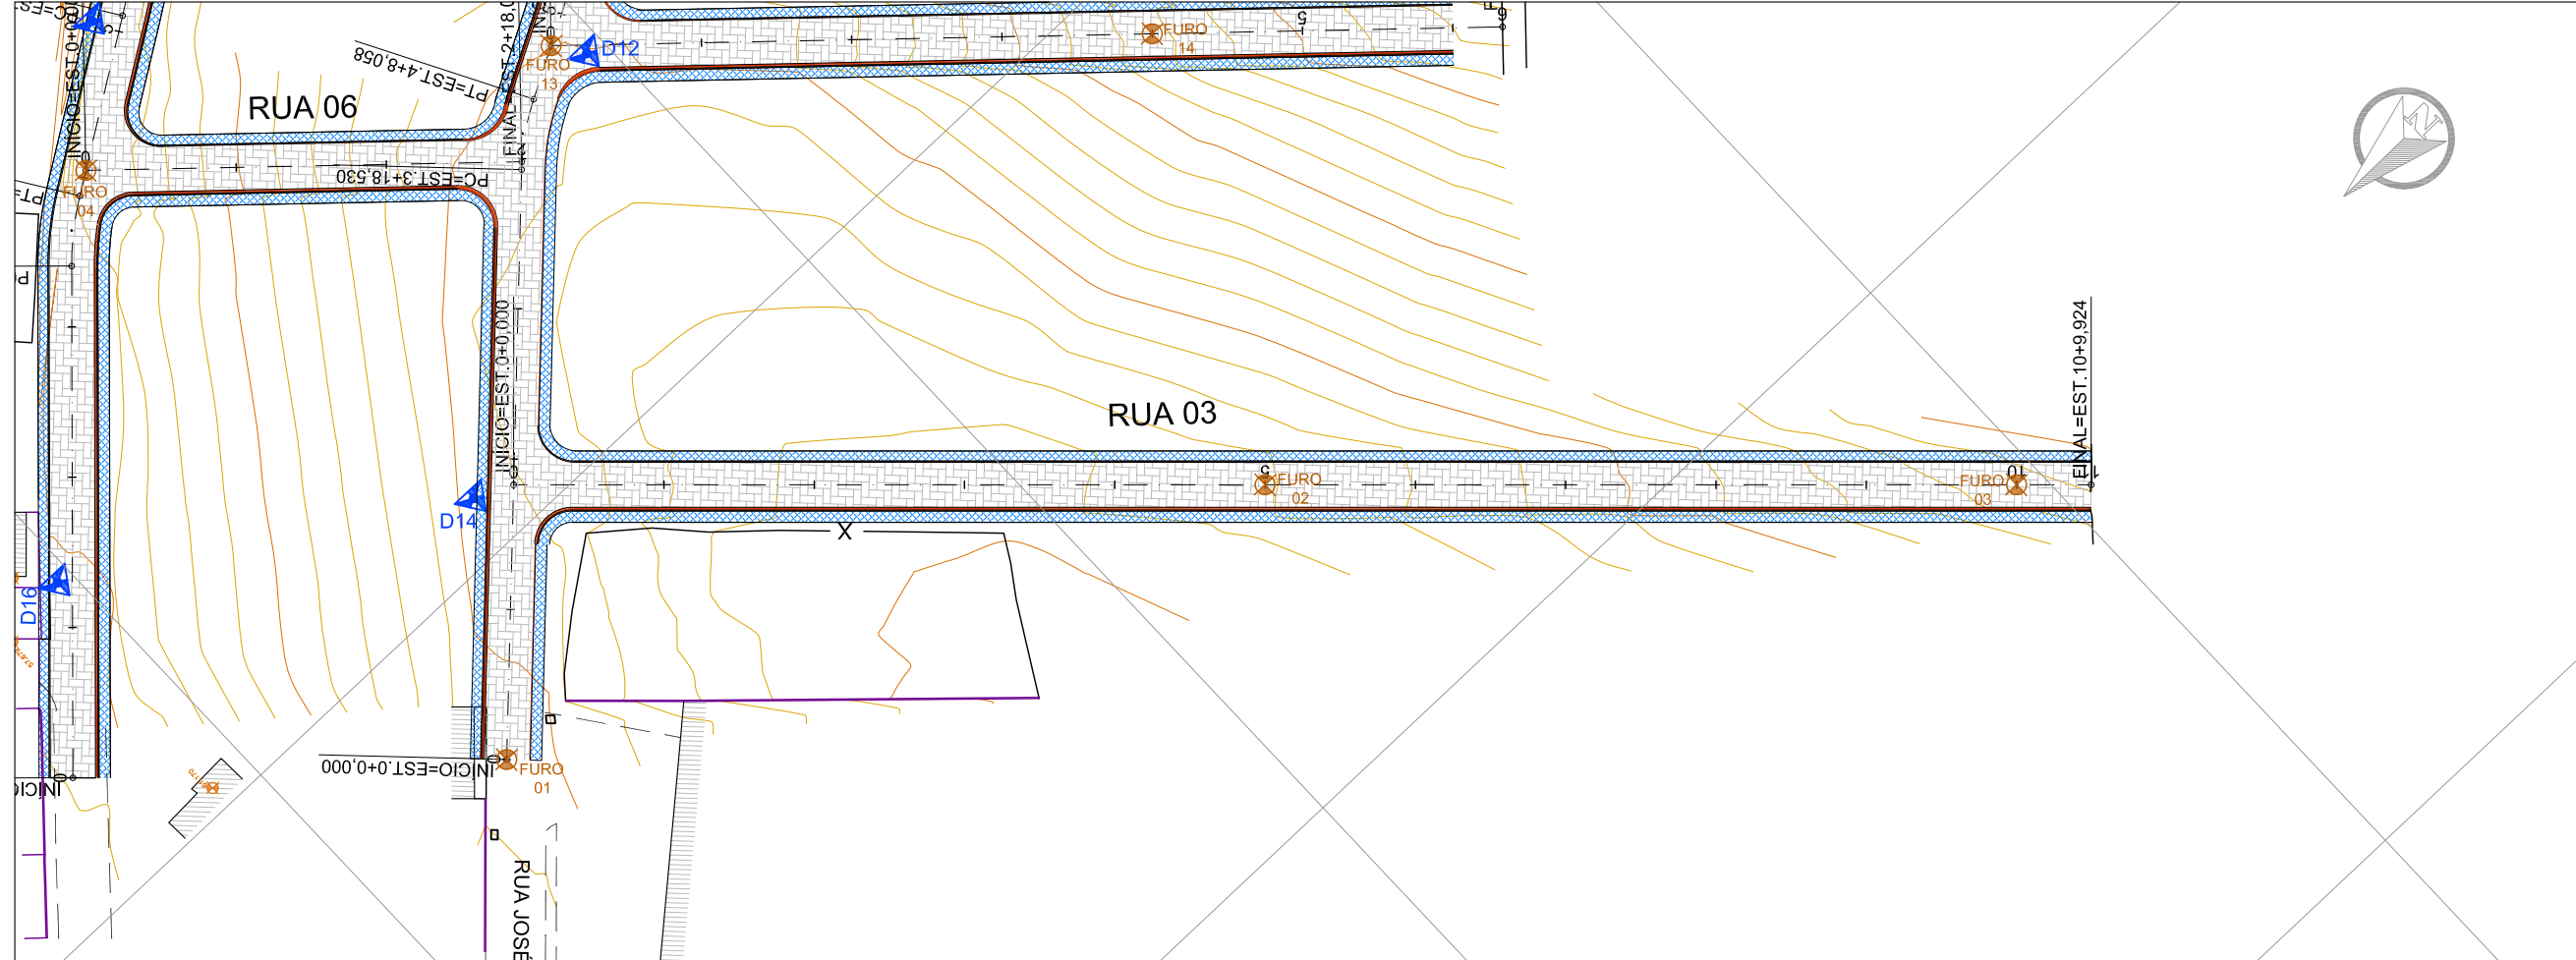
RUA 06
PT=EST.4+8,058
PC=EST.3+18,530
INICIO=EST.0+0,0
FINAL=EST.2+18,0
FURO 04
FURO 13
FURO 14
D12
D14
D16
INICIO=EST.0+0,000
RUA 03
FURO 02
FURO 03
FINAL=EST.10+9,924
INICIO=EST.0+0,000
FURO 01
INICIO
RUA JOSÉ
X
5
10